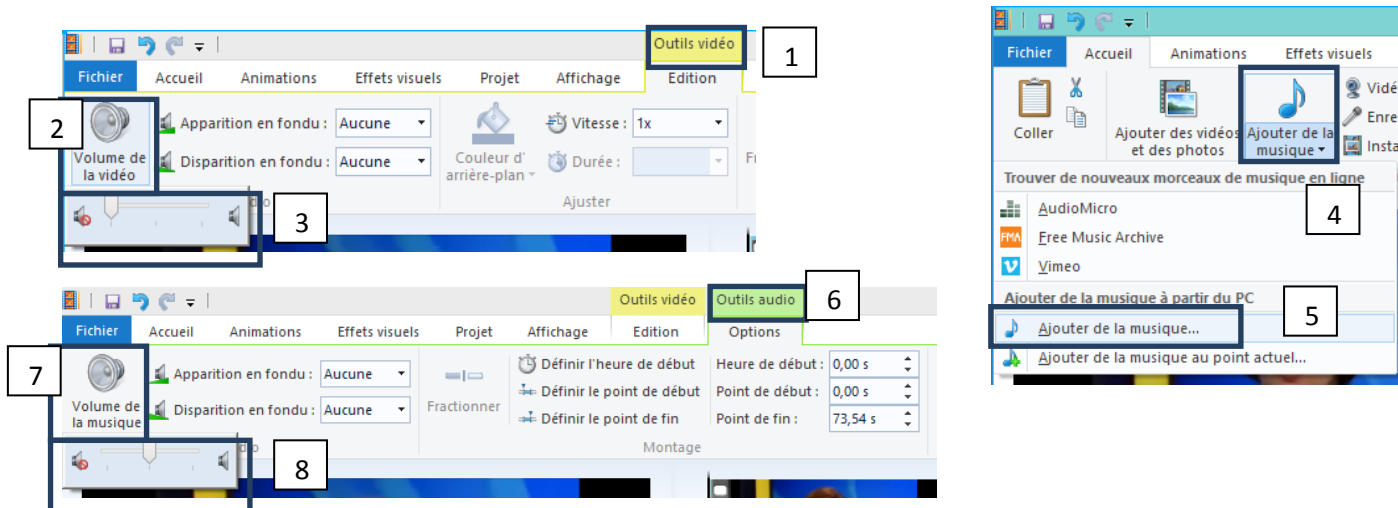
Outils vidéo
1
Fichier Accueil Animations Effets visuels Projet Affichage Edition
2
Volume de la vidéo
Apparition en fondu : Aucune
Disparition en fondu : Aucune
Couleur d'arrière-plan
Vitesse : 1x
Durée :
Ajuster
Fi
3

Outils vidéo
Outils audio
6
Fichier Accueil Animations Effets visuels Projet Affichage Edition Options
7
Volume de la musique
Apparition en fondu : Aucune
Disparition en fondu : Aucune
Fractionner
Définir l'heure de début
Définir le point de début
Définir le point de fin
Heure de début : 0,00 s
Point de début : 0,00 s
Point de fin : 73,54 s
Montage
8

Fichier Accueil Animations Effets visuels
Coller
Ajouter des vidéos et des photos
Ajouter de la musique
Vidé
Enre
Insta
Trouver de nouveaux morceaux de musique en ligne
AudioMicro
4
FMA Free Music Archive
Vimeo
Ajouter de la musique à partir du PC
5
Ajouter de la musique...
Ajouter de la musique au point actuel...